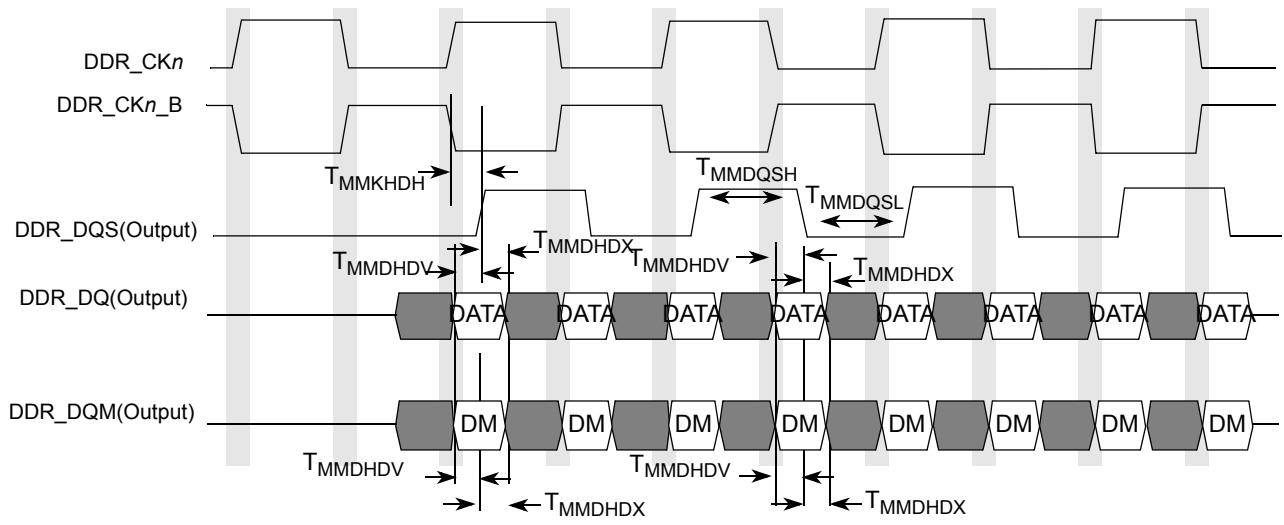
DDR_CK$n$

DDR_CK$n$_B

$T_{MMKHDH}$

$T_{MMDQSH}$

$T_{MMDQSL}$

DDR_DQS(Output)

$T_{MMDHDV}$

$T_{MMDHDX}$

$T_{MMDHDV}$

$T_{MMDHDX}$

DDR_DQ(Output)

DATA DATA DATA DATA DATA DATA DATA DATA

DDR_DQM(Output)

DM DM DM DM DM DM DM DM

$T_{MMDHDV}$

$T_{MMDHDV}$

$T_{MMDHDX}$

$T_{MMDHDX}$